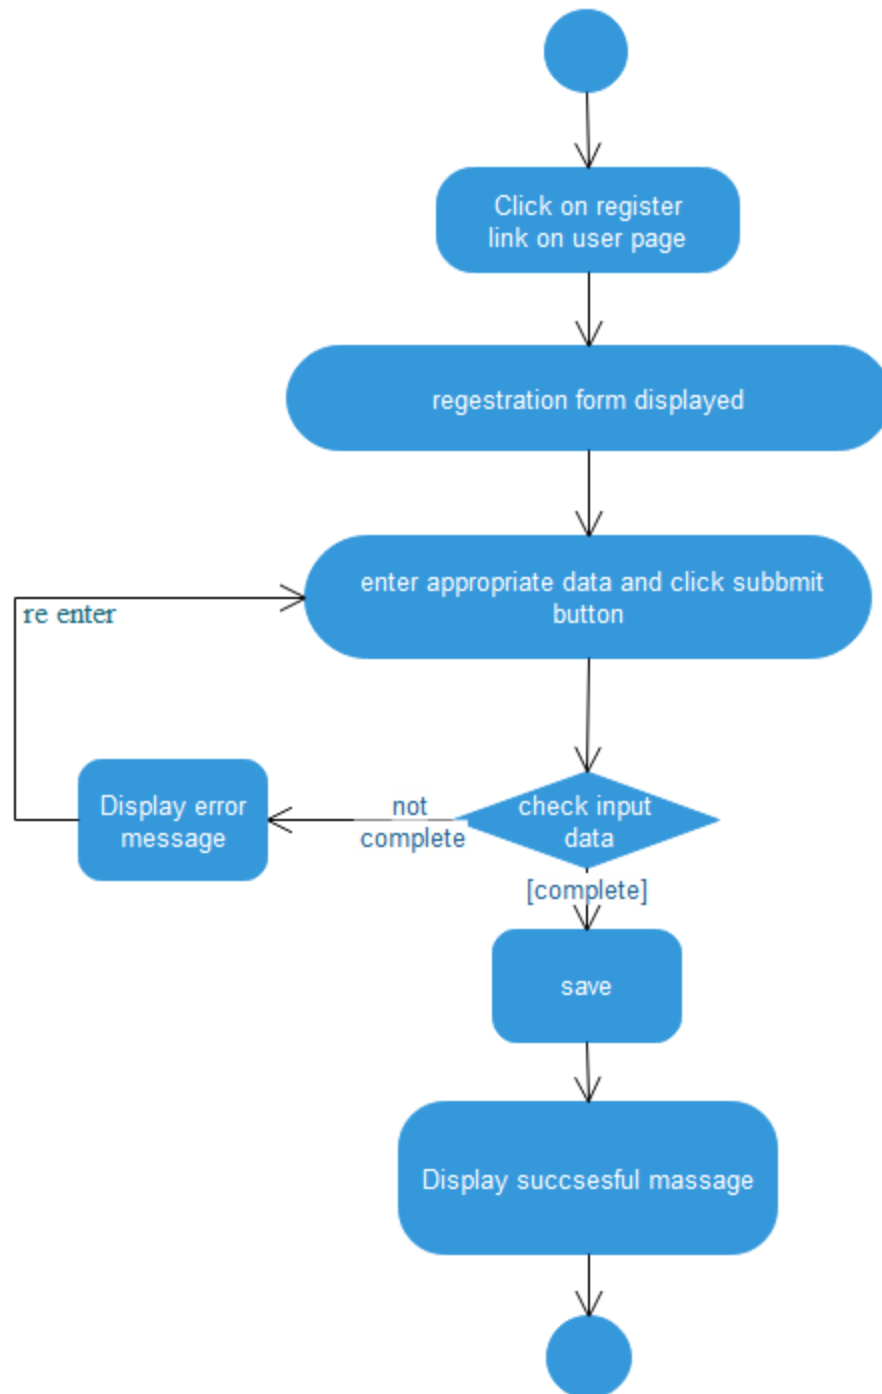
Click on register link on user page

regestration form displayed

re enter

enter appropriate data and click subbmit button

Display error message

not complete

check input data

[complete]

save

Display succsesful massage